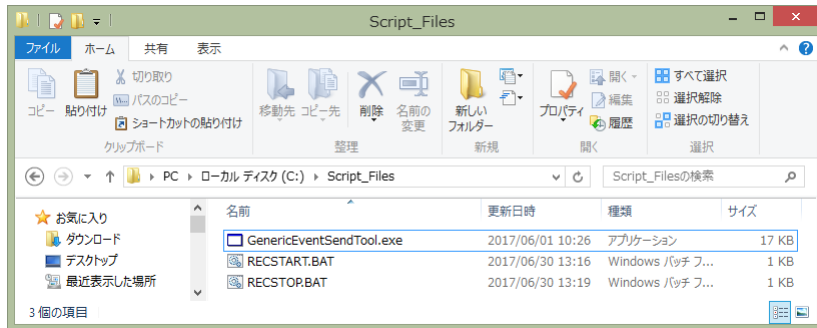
Script_Files

ファイル ホーム 共有 表示

コピー 貼り付け 切り取り パスのコピー ショートカットの貼り付け
クリップボード

移動先 コピー先 削除 名前の変更
整理

新しいフォルダー
新規

プロパティ 開く 編集 履歴
開く

すべて選択 選択解除 選択の切り替え
選択

PC › ローカル ディスク (C:) › Script_Files

Script_Filesの検索

お気に入り
ダウンロード
デスクトップ
最近表示した場所

| 名前 | 更新日時 | 種類 | サイズ |
|---|---|---|---|
| GenericEventSendTool.exe | 2017/06/01 10:26 | アプリケーション | 17 KB |
| RECSTART.BAT | 2017/06/30 13:16 | Windows バッチ フ... | 1 KB |
| RECSTOP.BAT | 2017/06/30 13:19 | Windows バッチ フ... | 1 KB |

3 個の項目